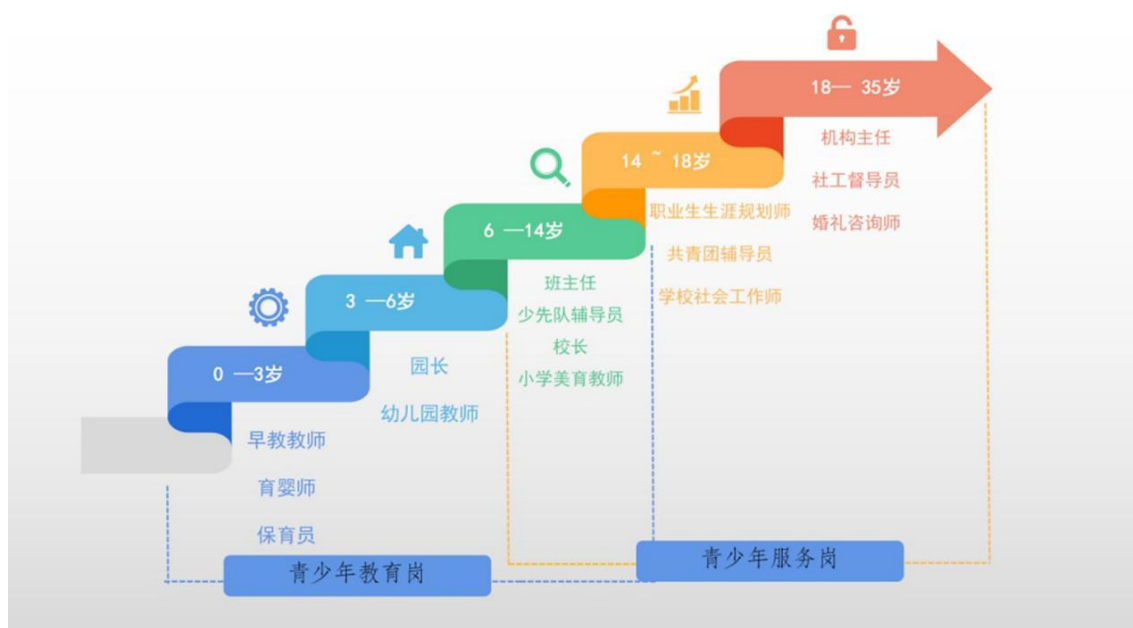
18— 35岁

机构主任

社工督导员

婚礼咨询师

14 ~ 18岁

职业生生涯规划师

共青团辅导员

学校社会工作师

6 —14岁

班主任

少先队辅导员

校长

小学美育教师

3 —6岁

园长

幼儿园教师

0 —3岁

早教教师

育婴师

保育员

青少年教育岗

青少年服务岗